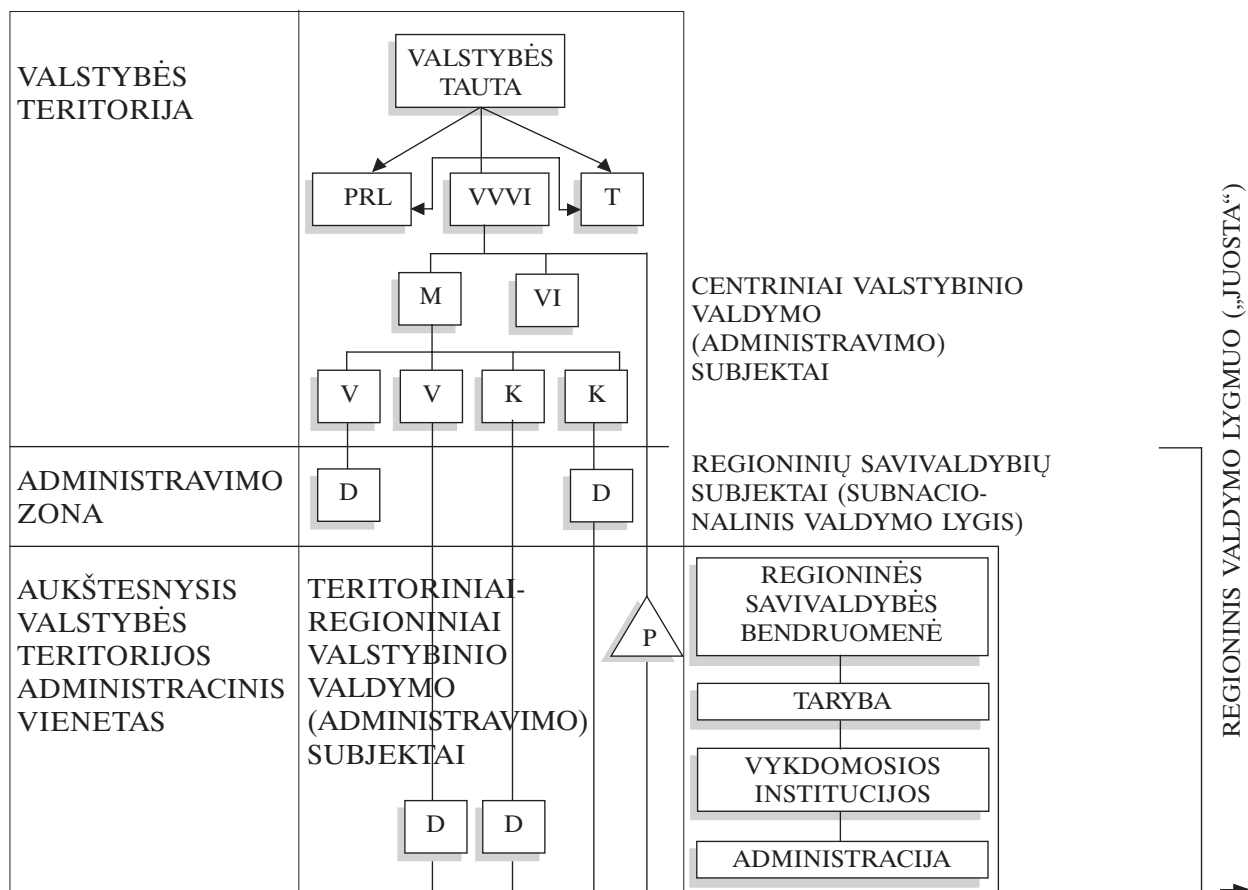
VALSTYBĖS TERITORIJA

VALSTYBĖS TAUTA

PRL

VVVI

T

M

VI

V

V

K

K

CENTRINIAI VALSTYBINIO VALDYMO (ADMINISTRAVIMO) SUBJEKTAI

ADMINISTRAVIMO ZONA

D

D

REGIONINIŲ SAVIVALDYBIŲ SUBJEKTAI (SUBNACIONALINIS VALDYMO LYGIS)

AUKŠTESNYSIS VALSTYBĖS TERITORIJOS ADMINISTRACINIS VIENETAS

TERITORINIAI-REGIONINIAI VALSTYBINIO VALDYMO (ADMINISTRAVIMO) SUBJEKTAI

P

D

D

REGIONINĖS SAVIVALDYBĖS BENDRUOMENĖ

TARYBA

VYKDOMOSIOS INSTITUCIJOS

ADMINISTRACIJA

REGIONINIS VALDYMO LYGMUO („JUOSTA“)